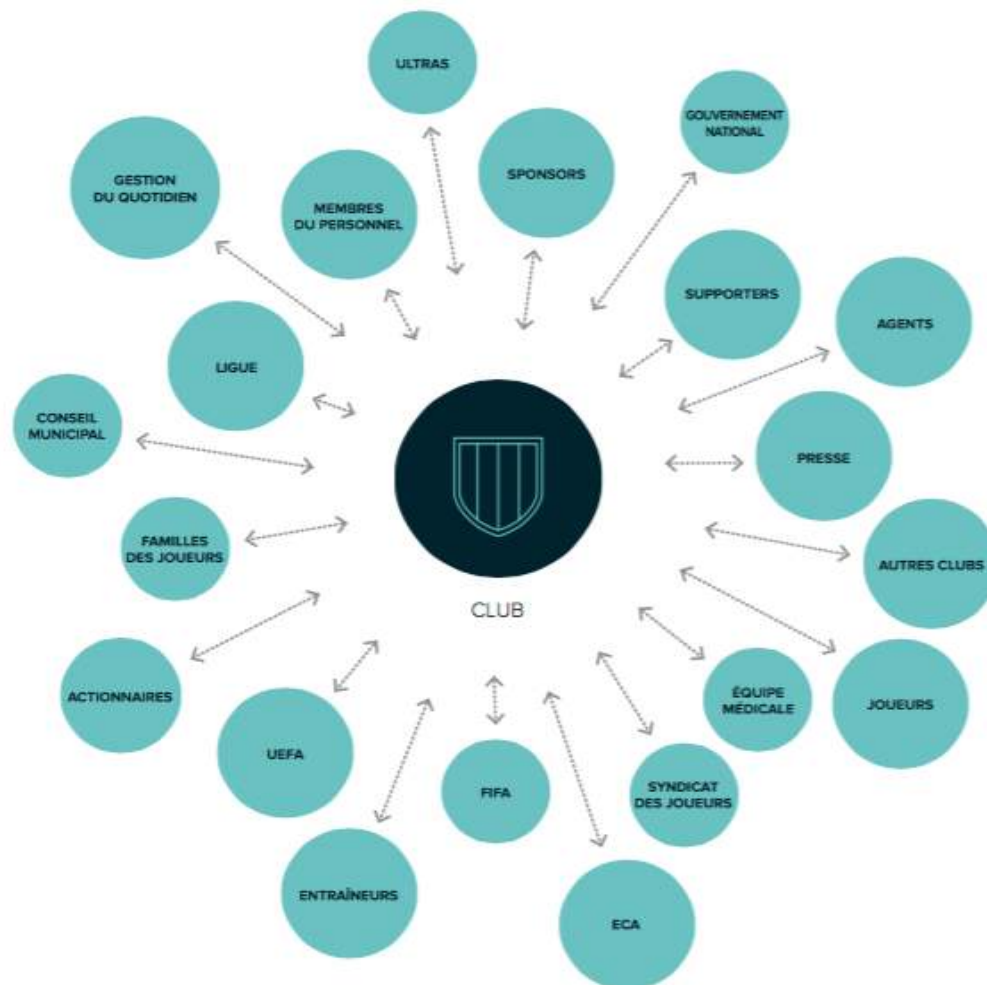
ULTRAS

GOUVERNEMENT NATIONAL

GESTION DU QUOTIDIEN

MEMBRES DU PERSONNEL

SPONSORS

SUPPORTERS

AGENTS

LIGUE

CONSEIL MUNICIPAL

PRESSE

FAMILLES DES JOUEURS

AUTRES CLUBS

CLUB

ACTIONNAIRES

ÉQUIPE MÉDICALE

JOUEURS

UEFA

FIFA

SYNDICAT DES JOUEURS

ENTRAÎNEURS

ECA